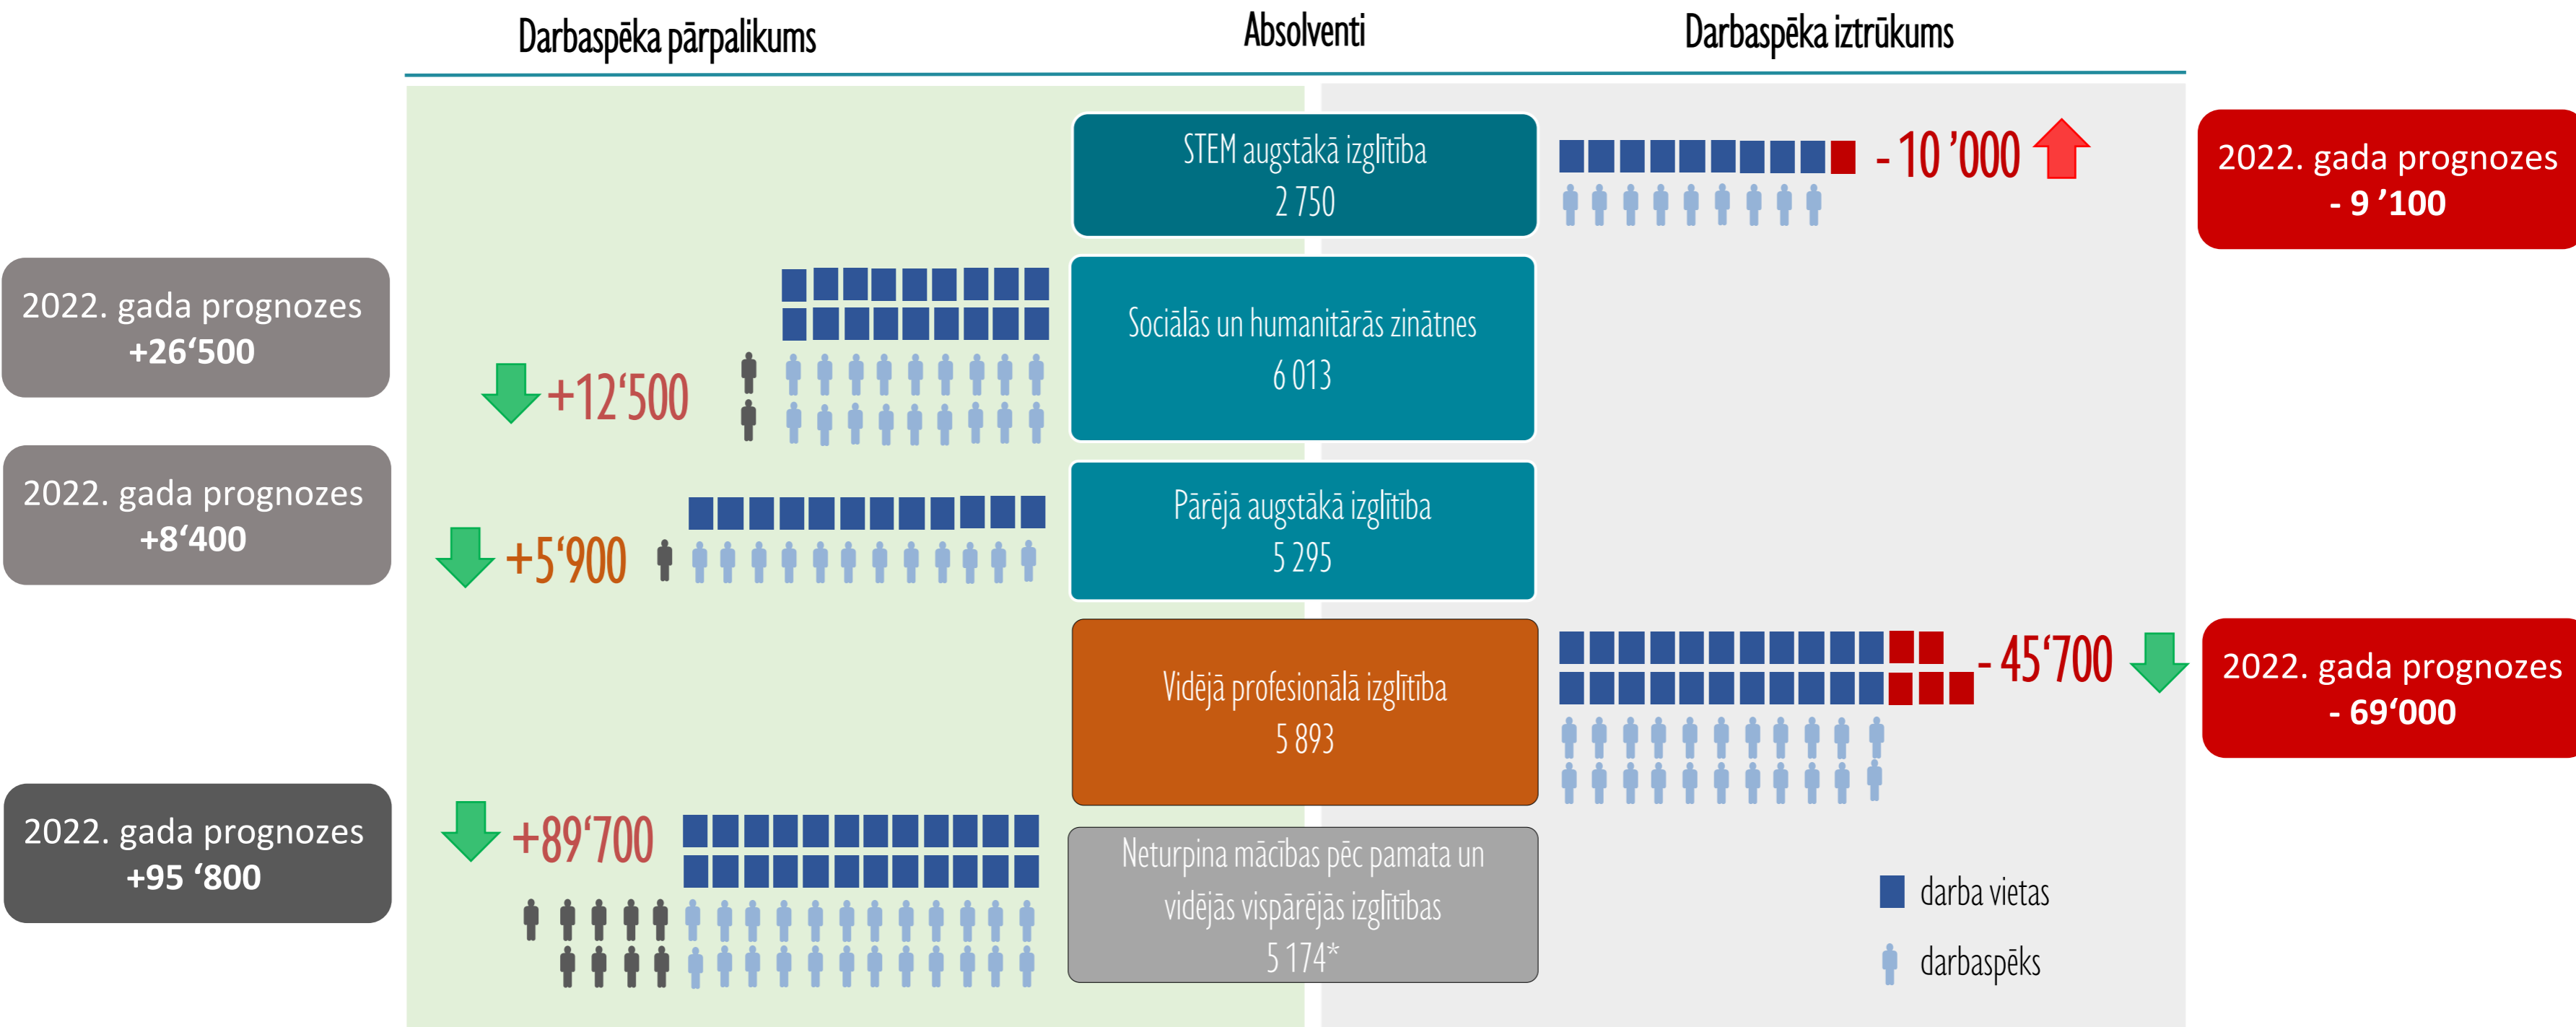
Darbaspēka pārpalikums

Absolventi

Darbaspēka iztrūkums

STEM augstākā izglītība
2 750

- 10 ’000

2022. gada prognozes
- 9 ’100

2022. gada prognozes
+26‘500

+12‘500

Sociālās un humanitārās zinātnes
6 013

2022. gada prognozes
+8‘400

+5‘900

Pārējā augstākā izglītība
5 295

Vidējā profesionālā izglītība
5 893

- 45‘700

2022. gada prognozes
- 69‘000

2022. gada prognozes
+95 ‘800

+89‘700

Neturpina mācības pēc pamata un vidējās vispārējās izglītības
5 174*

darba vietas

darbaspēks